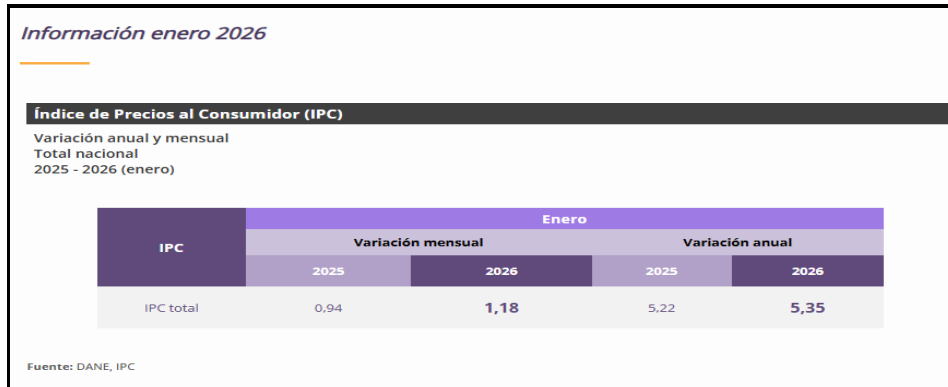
Información enero 2026

Índice de Precios al Consumidor (IPC)

Variación anual y mensual
Total nacional
2025 - 2026 (enero)

| IPC | Enero | | | |
|---|---|---|---|---|
| | Variación mensual | | Variación anual | |
| | 2025 | 2026 | 2025 | 2026 |
| IPC total | 0,94 | 1,18 | 5,22 | 5,35 |

Fuente: DANE, IPC